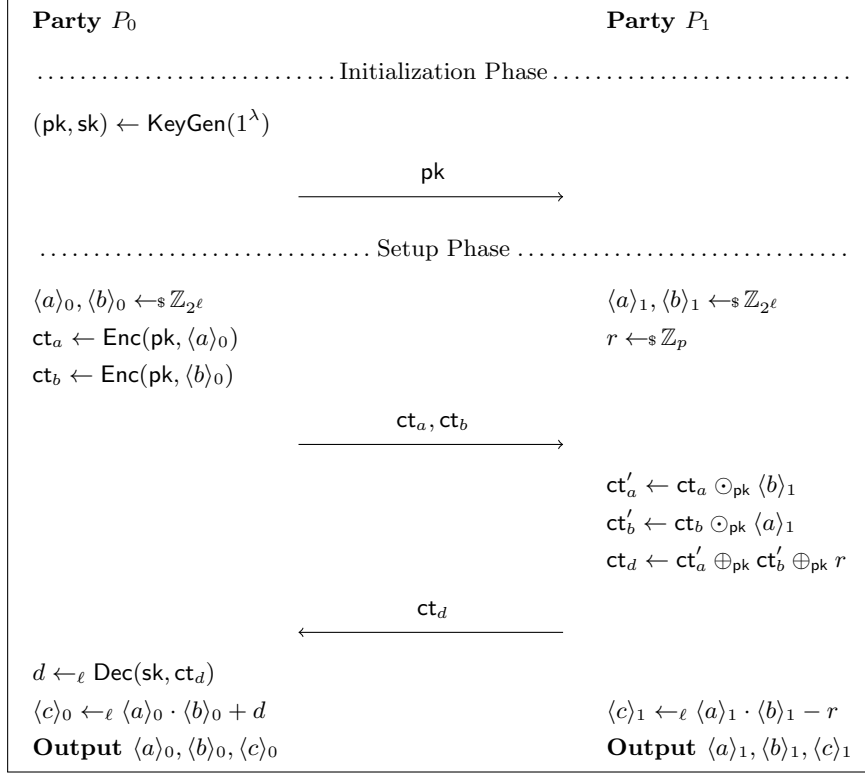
**Party** $P_0$

**Party** $P_1$

Initialization Phase

$(\mathsf{pk}, \mathsf{sk}) \leftarrow \mathsf{KeyGen}(1^\lambda)$

$\mathsf{pk}$

Setup Phase

$\langle a\rangle_0, \langle b\rangle_0 \leftarrow\$ \mathbb{Z}_{2^\ell}$

$\mathsf{ct}_a \leftarrow \mathsf{Enc}(\mathsf{pk}, \langle a\rangle_0)$

$\mathsf{ct}_b \leftarrow \mathsf{Enc}(\mathsf{pk}, \langle b\rangle_0)$

$\langle a\rangle_1, \langle b\rangle_1 \leftarrow\$ \mathbb{Z}_{2^\ell}$

$r \leftarrow\$ \mathbb{Z}_p$

$\mathsf{ct}_a, \mathsf{ct}_b$

$\mathsf{ct}'_a \leftarrow \mathsf{ct}_a \odot_{\mathsf{pk}} \langle b\rangle_1$

$\mathsf{ct}'_b \leftarrow \mathsf{ct}_b \odot_{\mathsf{pk}} \langle a\rangle_1$

$\mathsf{ct}_d \leftarrow \mathsf{ct}'_a \oplus_{\mathsf{pk}} \mathsf{ct}'_b \oplus_{\mathsf{pk}} r$

$\mathsf{ct}_d$

$d \leftarrow_\ell \mathsf{Dec}(\mathsf{sk}, \mathsf{ct}_d)$

$\langle c\rangle_0 \leftarrow_\ell \langle a\rangle_0 \cdot \langle b\rangle_0 + d$

**Output** $\langle a\rangle_0, \langle b\rangle_0, \langle c\rangle_0$

$\langle c\rangle_1 \leftarrow_\ell \langle a\rangle_1 \cdot \langle b\rangle_1 - r$

**Output** $\langle a\rangle_1, \langle b\rangle_1, \langle c\rangle_1$